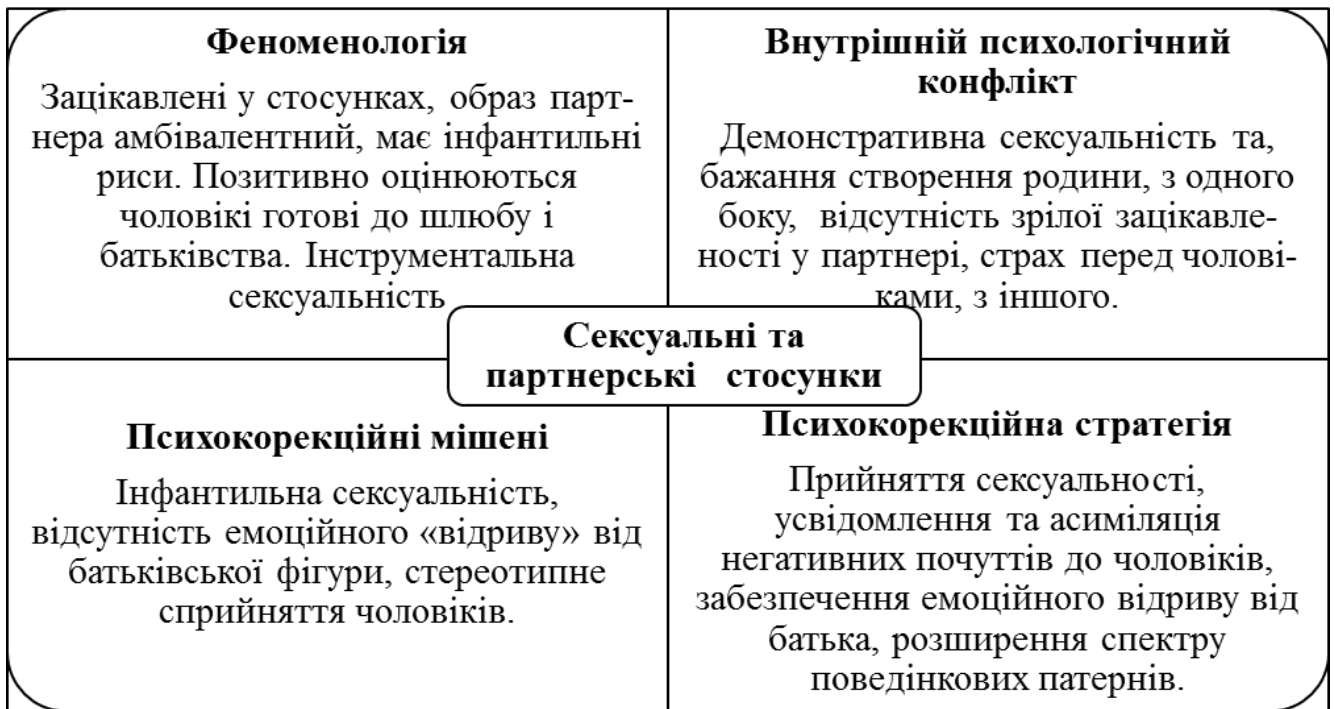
Феноменологія

Зацікавлені у стосунках, образ партнера амбівалентний, має інфантильні риси. Позитивно оцінюються чоловікі готові до шлюбу і батьківства. Інструментальна сексуальність

Внутрішній психологічний конфлікт

Демонстративна сексуальність та, бажання створення родини, з одного боку, відсутність зрілої зацікавленості у партнері, страх перед чоловіками, з іншого.

Сексуальні та партнерські стосунки

Психокорекційні мішені

Інфантильна сексуальність, відсутність емоційного «відриву» від батьківської фігури, стереотипне сприйняття чоловіків.

Психокорекційна стратегія

Прийняття сексуальності, усвідомлення та асиміляція негативних почуттів до чоловіків, забезпечення емоційного відриву від батька, розширення спектру поведінкових патернів.